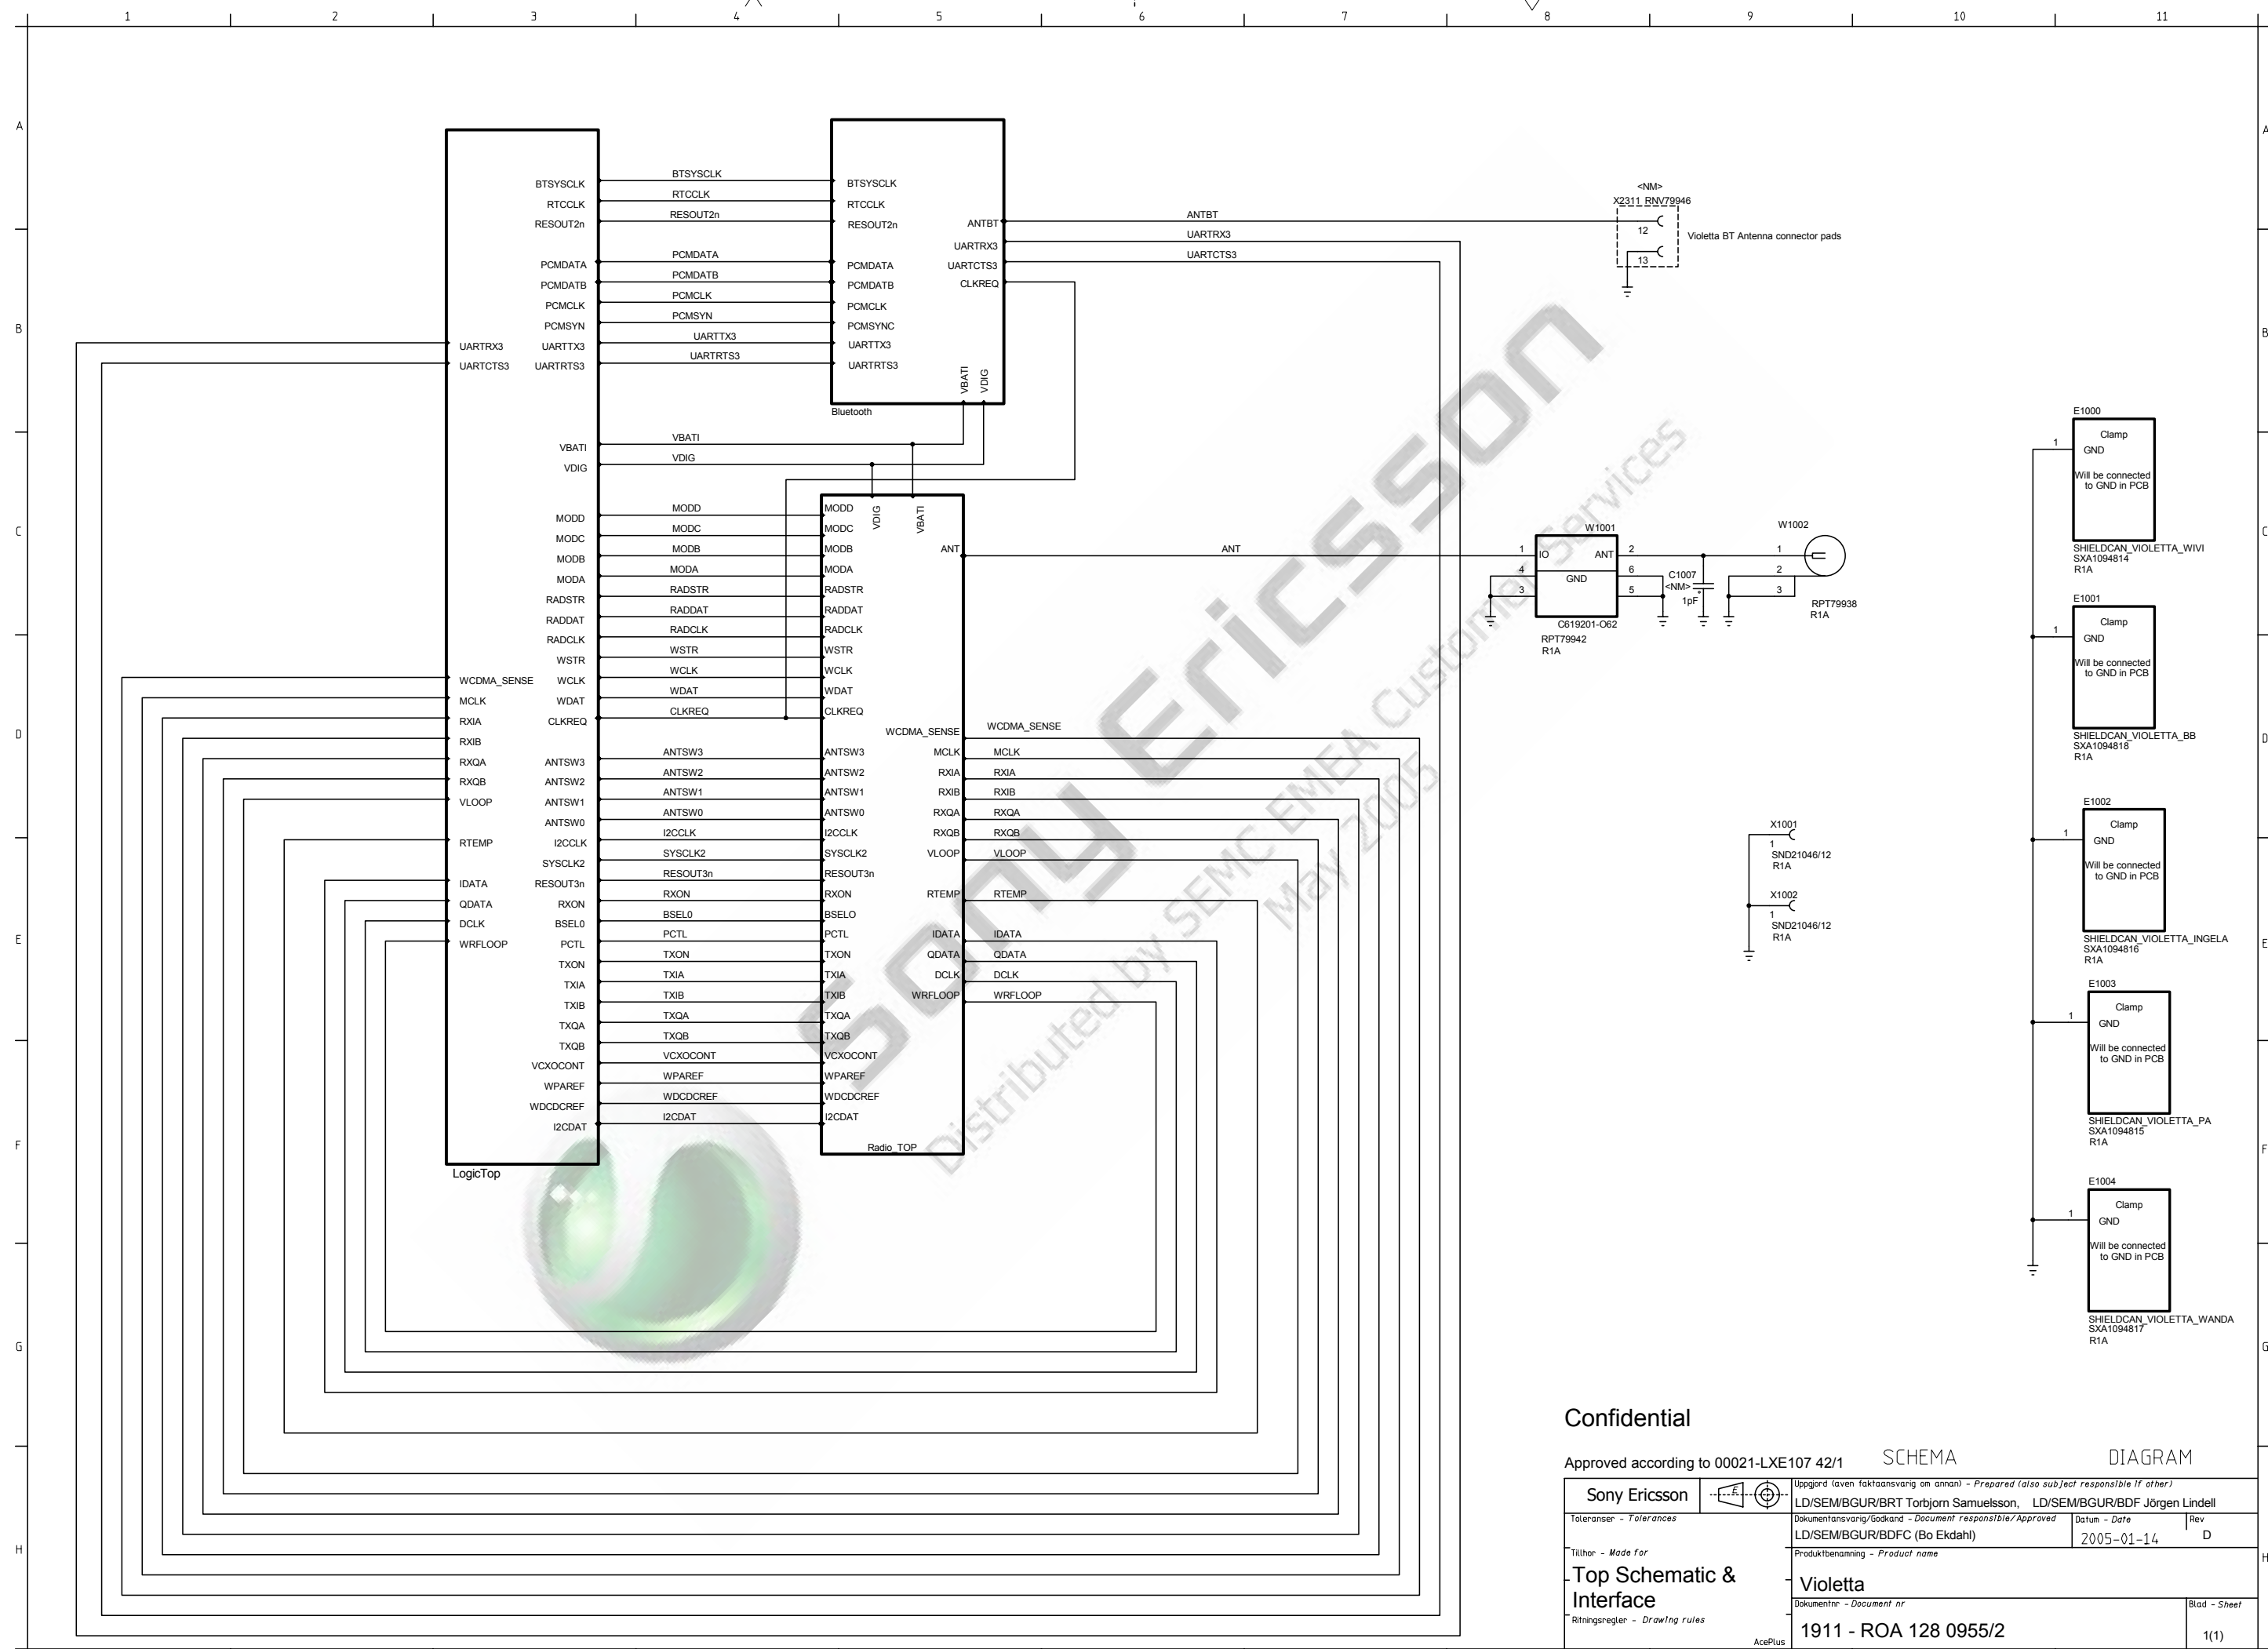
1 2 3 4 5 6 7 8 9 10 11

A B C D E F G H

BTSYSCLK
RTCCLK
RESOUT2n
PCMDATA
PCMDATB
PCMCLK
PCMSYN
UARTRX3 UARTTX3
UARTCTS3 UARTRTS3

BTSYSCLK
RTCCLK
RESOUT2n
PCMDATA
PCMDATB
PCMCLK
PCMSYN
UARTTX3
UARTRTS3

BTSYSCLK
RTCCLK
RESOUT2n
PCMDATA
PCMDATB
PCMCLK
PCMSYNC
UARTTX3
UARTRTS3
ANTBT
UARTRX3
UARTCTS3
CLKREQ
VBATI
VDIG
Bluetooth

ANTBT
UARTRX3
UARTCTS3

<NM>
X2311 RNV79946
12
13
Violetta BT Antenna connector pads

VBATI
VDIG
VBATI
VDIG

MODD
MODC
MODB
MODA
RADSTR
RADDAT
RADCLK
WSTR
WCDMA_SENSE WCLK
MCLK WDAT
RXIA CLKREQ
RXIB
RXQA ANTSW3
RXQB ANTSW2
VLOOP ANTSW1
ANTSW0
RTEMP I2CCLK
SYSCLK2
IDATA RESOUT3n
QDATA RXON
DCLK BSEL0
WRFLOOP PCTL
TXON
TXIA
TXIB
TXQA
TXQB
VCXOCONT
WPAREF
WDCDCREF
I2CDAT
LogicTop

MODD
MODC
MODB
MODA
RADSTR
RADDAT
RADCLK
WSTR
WCLK
WDAT
CLKREQ
ANTSW3
ANTSW2
ANTSW1
ANTSW0
I2CCLK
SYSCLK2
RESOUT3n
RXON
BSEL0
PCTL
TXON
TXIA
TXIB
TXQA
TXQB
VCXOCONT
WPAREF
WDCDCREF
I2CDAT

MODD
MODC
MODB
MODA
RADSTR
RADDAT
RADCLK
WSTR
WCLK
WDAT
CLKREQ
ANTSW3
ANTSW2
ANTSW1
ANTSW0
I2CCLK
SYSCLK2
RESOUT3n
RXON
BSELO
PCTL
TXON
TXIA
TXIB
TXQA
TXQB
VCXOCONT
WPAREF
WDCDCREF
I2CDAT
VDIG
VBATI
ANT
WCDMA_SENSE
MCLK
RXIA
RXIB
RXQA
RXQB
VLOOP
RTEMP
IDATA
QDATA
DCLK
WRFLOOP
Radio_TOP

WCDMA_SENSE
MCLK
RXIA
RXIB
RXQA
RXQB
VLOOP
RTEMP
IDATA
QDATA
DCLK
WRFLOOP

ANT
W1001
1 IO ANT 2
4 GND 6
3 5
C619201-O62
RPT79942
R1A
C1007
<NM>
1pF
W1002
1
2
3
RPT79938
R1A

X1001
1
SND21046/12
R1A
X1002
1
SND21046/12
R1A

E1000
1
Clamp
GND
Will be connected to GND in PCB
SHIELDCAN_VIOLETTA_WIVI
SXA1094814
R1A

E1001
1
Clamp
GND
Will be connected to GND in PCB
SHIELDCAN_VIOLETTA_BB
SXA1094818
R1A

E1002
1
Clamp
GND
Will be connected to GND in PCB
SHIELDCAN_VIOLETTA_INGELA
SXA1094816
R1A

E1003
1
Clamp
GND
Will be connected to GND in PCB
SHIELDCAN_VIOLETTA_PA
SXA1094815
R1A

E1004
1
Clamp
GND
Will be connected to GND in PCB
SHIELDCAN_VIOLETTA_WANDA
SXA1094817
R1A

Sony Ericsson
Distributed by SEMC EMEA Customer Services
May 2005

Confidential

Approved according to 00021-LXE107 42/1 SCHEMA DIAGRAM

Sony Ericsson
Uppgjord (aven faktaansvarig om annan) - Prepared (also subject responsible if other)
LD/SEM/BGUR/BRT Torbjorn Samuelsson, LD/SEM/BGUR/BDF Jörgen Lindell
Toleranser - Tolerances
Dokumentansvarig/Godkand - Document responsible/Approved
LD/SEM/BGUR/BDFC (Bo Ekdahl)
Datum - Date
2005-01-14
Rev
D
Tillhor - Made for
Top Schematic & Interface
Produktbenamning - Product name
Violetta
Ritningsregler - Drawing rules
Dokumentnr - Document nr
1911 - ROA 128 0955/2
Blad - Sheet
1(1)
AcePlus